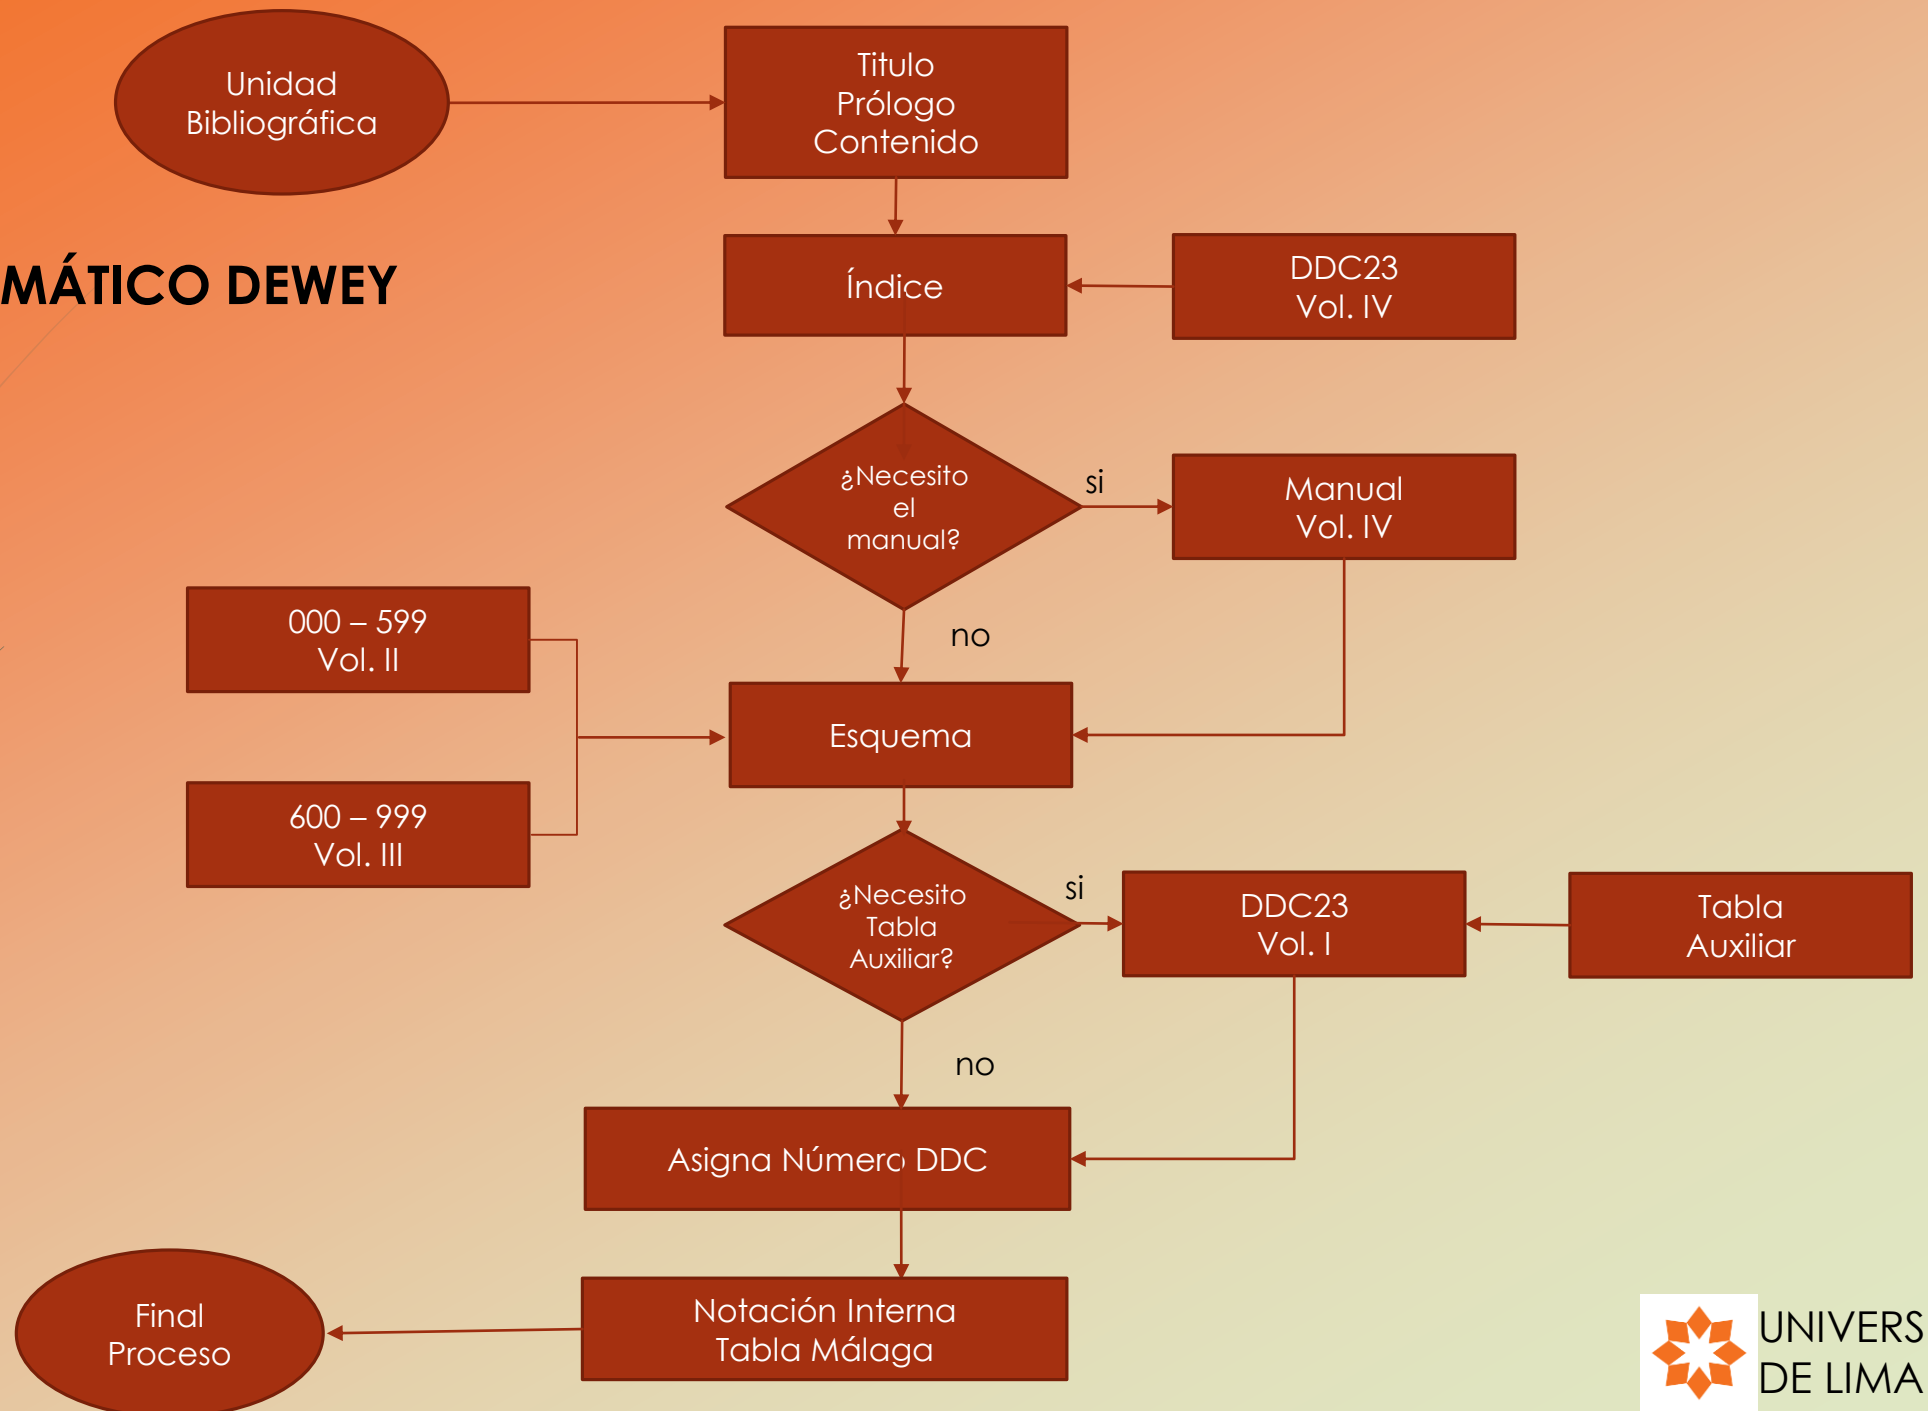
MÁTICO DEWEY

Unidad Bibliográfica

Titulo
Prólogo
Contenido

Índice

DDC23
Vol. IV

¿Necesito el manual?

si

Manual
Vol. IV

no

000 – 599
Vol. II

600 – 999
Vol. III

Esquema

¿Necesito Tabla Auxiliar?

si

DDC23
Vol. I

Tabla
Auxiliar

no

Asigna Número DDC

Final
Proceso

Notación Interna
Tabla Málaga

UNIVERS
DE LIMA